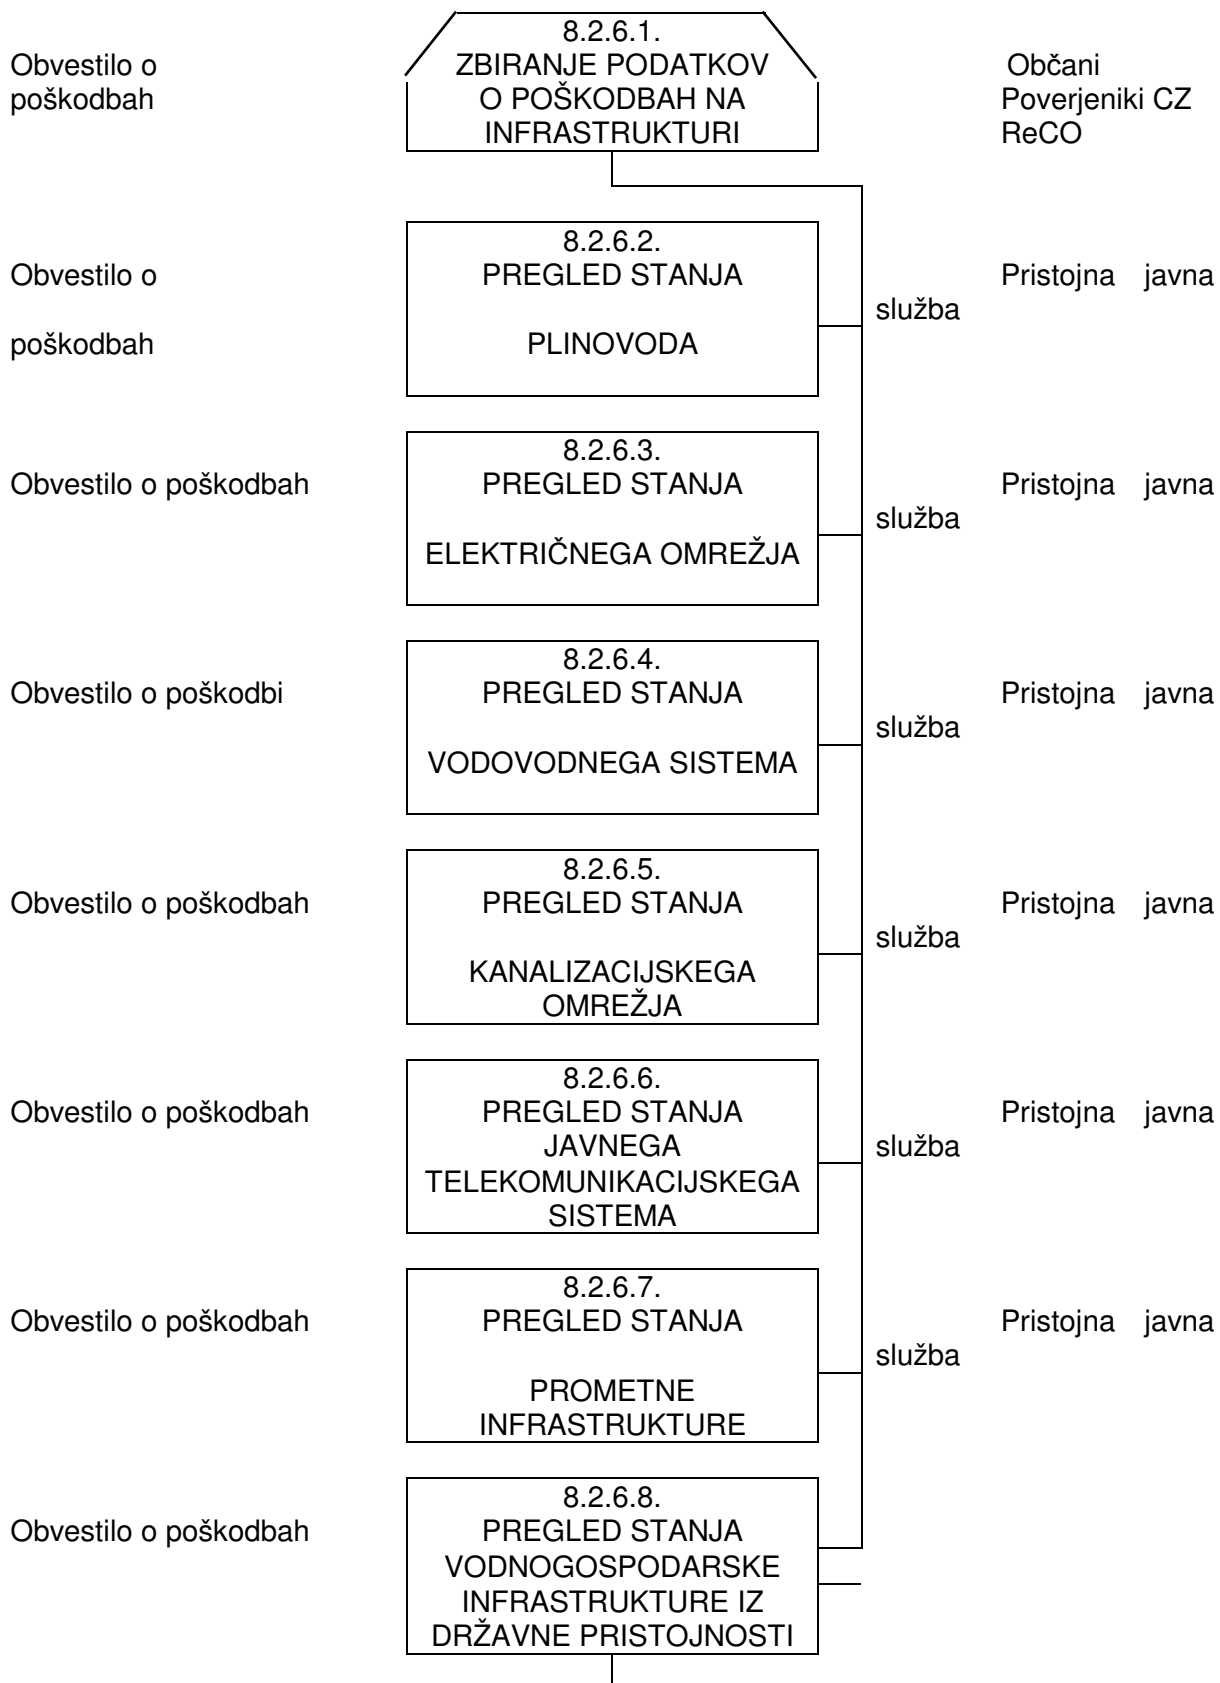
Obvestilo o poškodbah

8.2.6.1.
ZBIRANJE PODATKOV O POŠKODBAH NA INFRASTRUKTURI

Občani
Poverjeniki CZ
ReCO

Obvestilo o poškodbah

8.2.6.2.
PREGLED STANJA
PLINOVODA

Pristojna javna služba

Obvestilo o poškodbah

8.2.6.3.
PREGLED STANJA
ELEKTRIČNEGA OMREŽJA

Pristojna javna služba

Obvestilo o poškodbi

8.2.6.4.
PREGLED STANJA
VODOVODNEGA SISTEMA

Pristojna javna služba

Obvestilo o poškodbah

8.2.6.5.
PREGLED STANJA
KANALIZACIJSKEGA OMREŽJA

Pristojna javna služba

Obvestilo o poškodbah

8.2.6.6.
PREGLED STANJA JAVNEGA TELEKOMUNIKACIJSKEGA SISTEMA

Pristojna javna služba

Obvestilo o poškodbah

8.2.6.7.
PREGLED STANJA
PROMETNE INFRASTRUKTURE

Pristojna javna služba

Obvestilo o poškodbah

8.2.6.8.
PREGLED STANJA VODNOGOSPODARSKE INFRASTRUKTURE IZ DRŽAVNE PRISTOJNOSTI